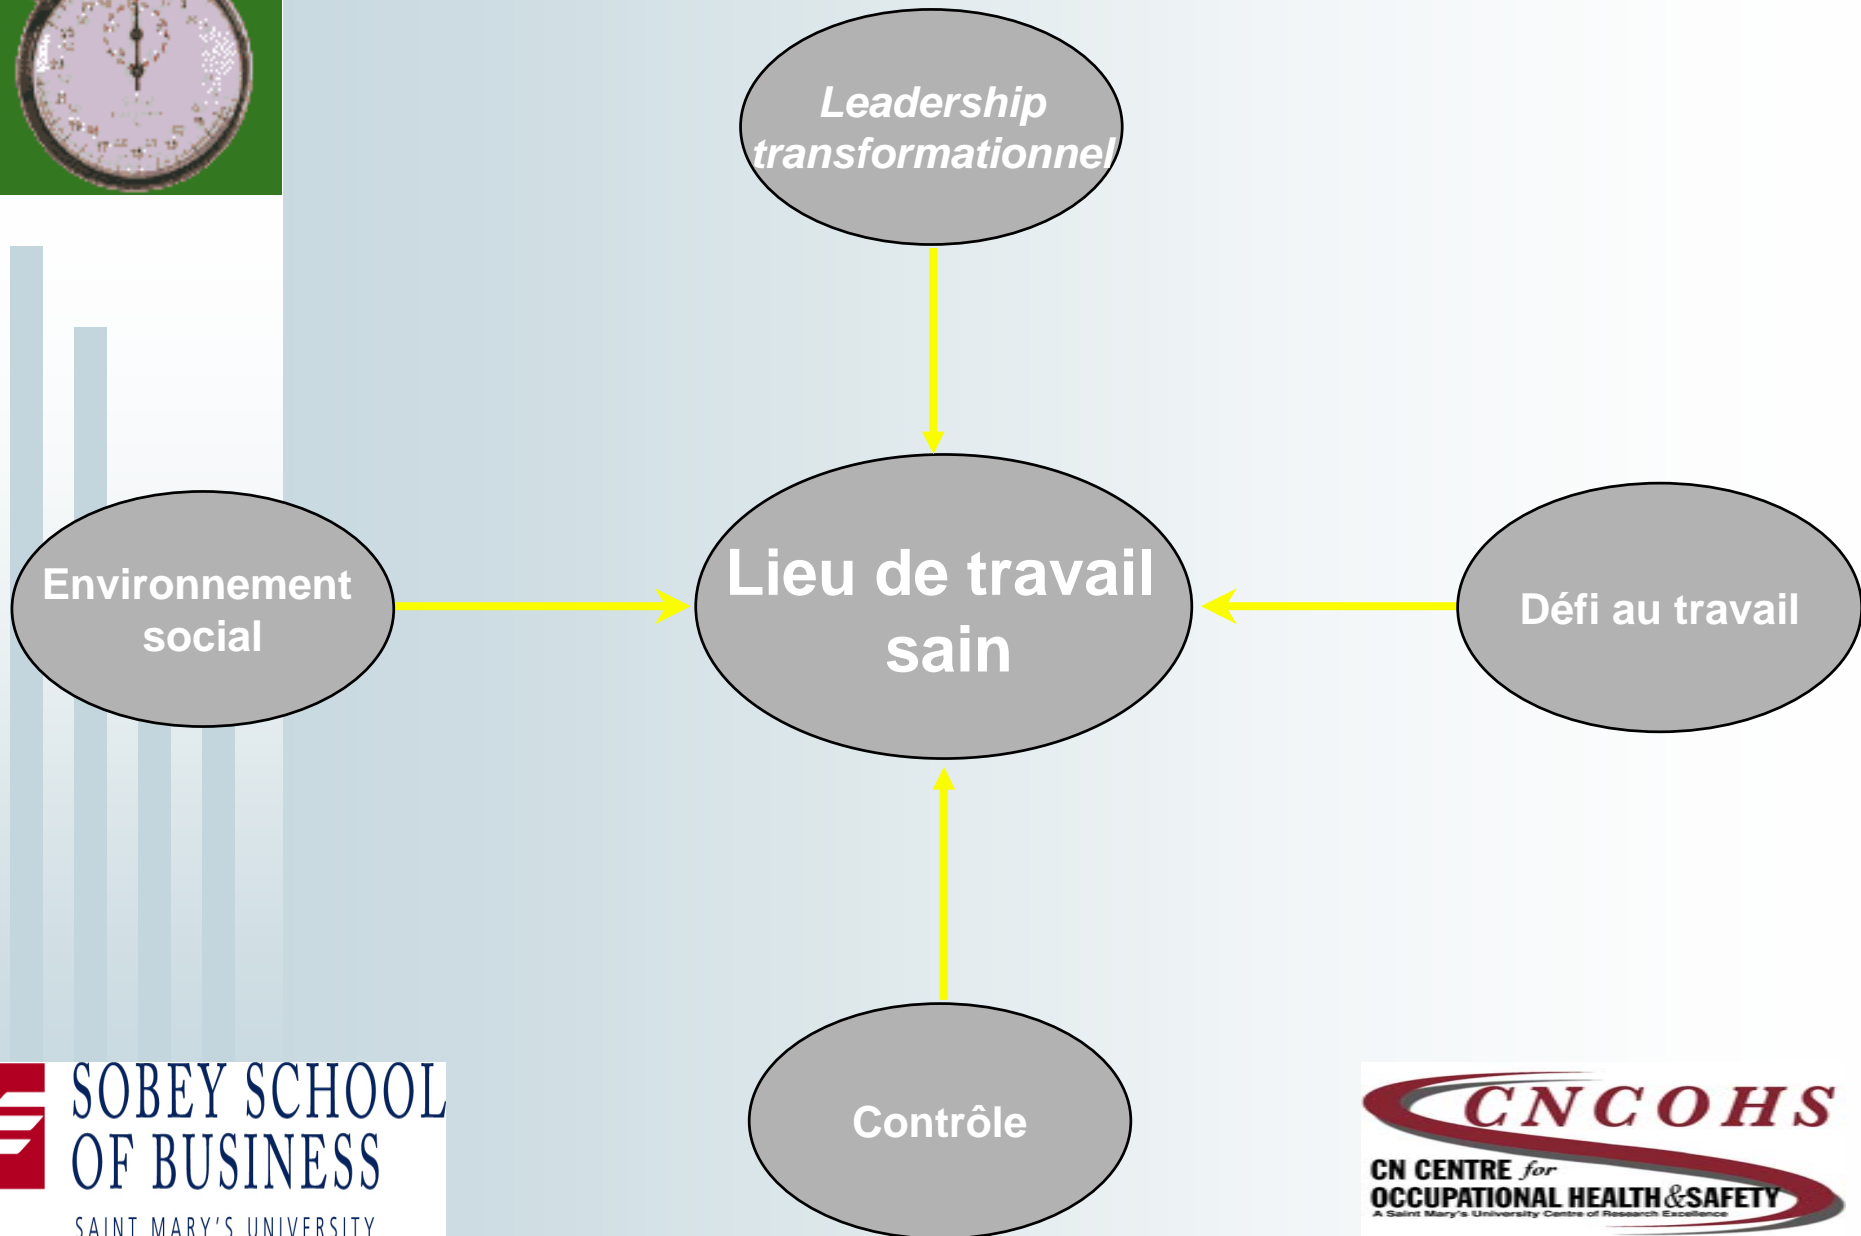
Leadership transformationnel

Environnement social

Lieu de travail sain

Défi au travail

Contrôle

SOBEY SCHOOL OF BUSINESS
SAINT MARY'S UNIVERSITY

CNCOHS
CN CENTRE for OCCUPATIONAL HEALTH & SAFETY
A Saint Mary's University Centre of Research Excellence